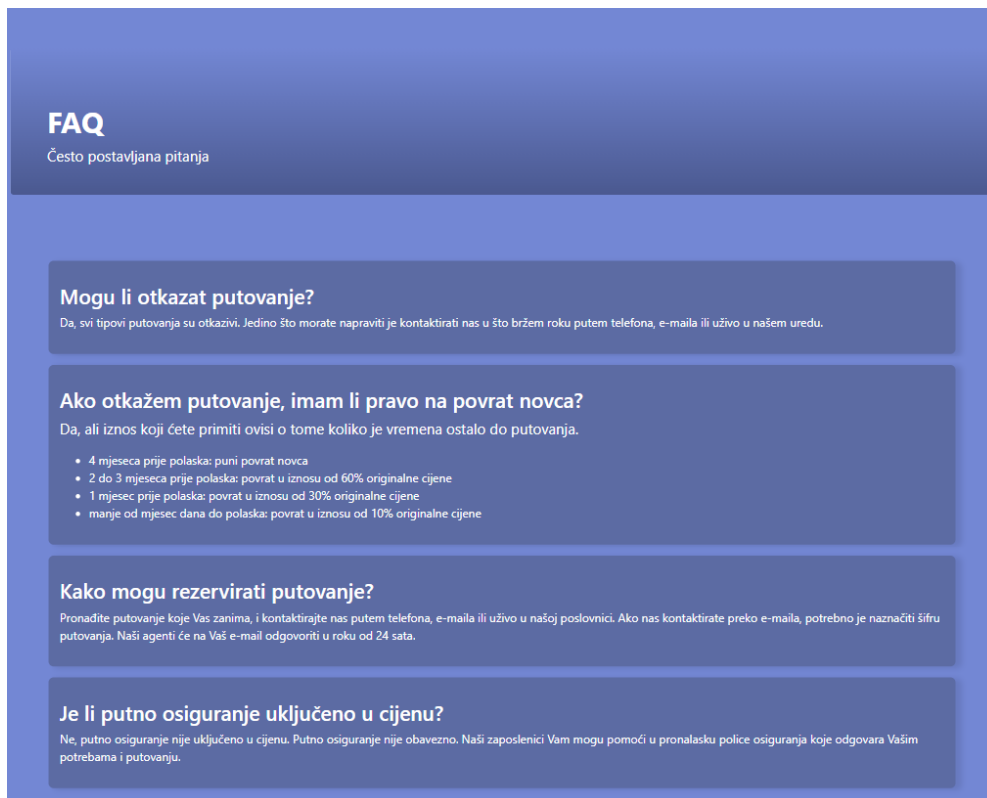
FAQ
Često postavljana pitanja

Mogu li otkazat putovanje?
Da, svi tipovi putovanja su otkazivi. Jedino što morate napraviti je kontaktirati nas u što bržem roku putem telefona, e-maila ili uživo u našem uredu.

Ako otkažem putovanje, imam li pravo na povrat novca?
Da, ali iznos koji ćete primiti ovisi o tome koliko je vremena ostalo do putovanja.

- 4 mjeseca prije polaska: puni povrat novca
- 2 do 3 mjeseca prije polaska: povrat u iznosu od 60% originalne cijene
- 1 mjesec prije polaska: povrat u iznosu od 30% originalne cijene
- manje od mjesec dana do polaska: povrat u iznosu od 10% originalne cijene

Kako mogu rezervirati putovanje?
Pronađite putovanje koje Vas zanima, i kontaktirajte nas putem telefona, e-maila ili uživo u našoj poslovnici. Ako nas kontaktirate preko e-maila, potrebno je naznačiti šifru putovanja. Naši agenti će na Vaš e-mail odgovoriti u roku od 24 sata.

Je li putno osiguranje uključeno u cijenu?
Ne, putno osiguranje nije uključeno u cijenu. Putno osiguranje nije obavezno. Naši zaposlenici Vam mogu pomoći u pronalasku police osiguranja koje odgovara Vašim potrebama i putovanju.